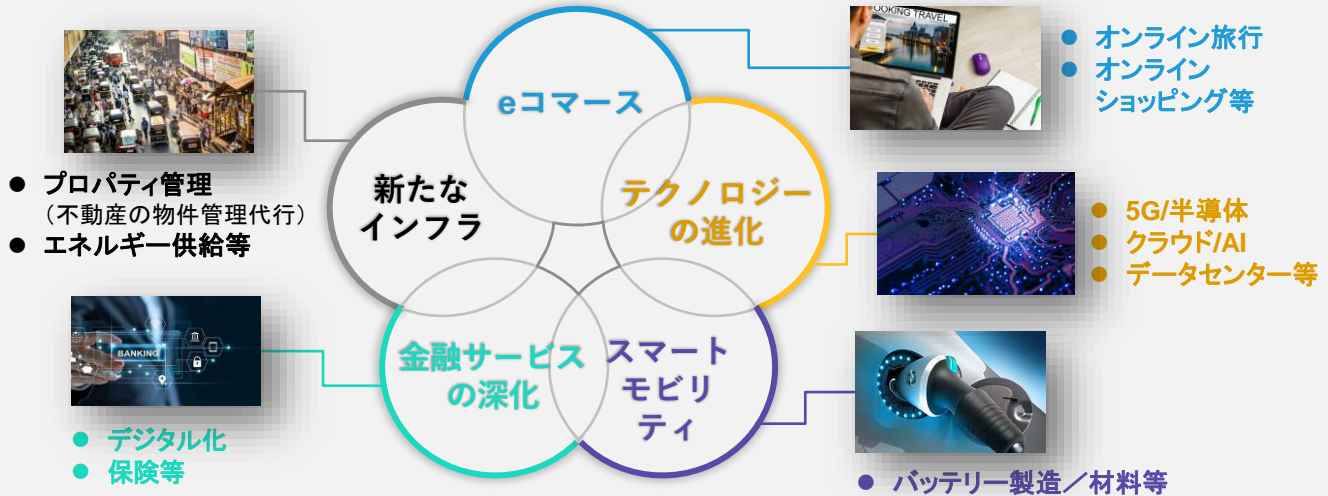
eコマース

新たな
インフラ

テクノロジー
の進化

金融サービス
の深化

スマート
モビリ
ティ

● オンライン旅行
● オンライン
ショッピング等

BOOKING TRAVEL

● プロパティ管理
（不動産の物件管理代行）
● エネルギー供給等

● 5G/半導体
● クラウド/AI
● データセンター等

BANKING

● デジタル化
● 保険等

● バッテリー製造／材料等